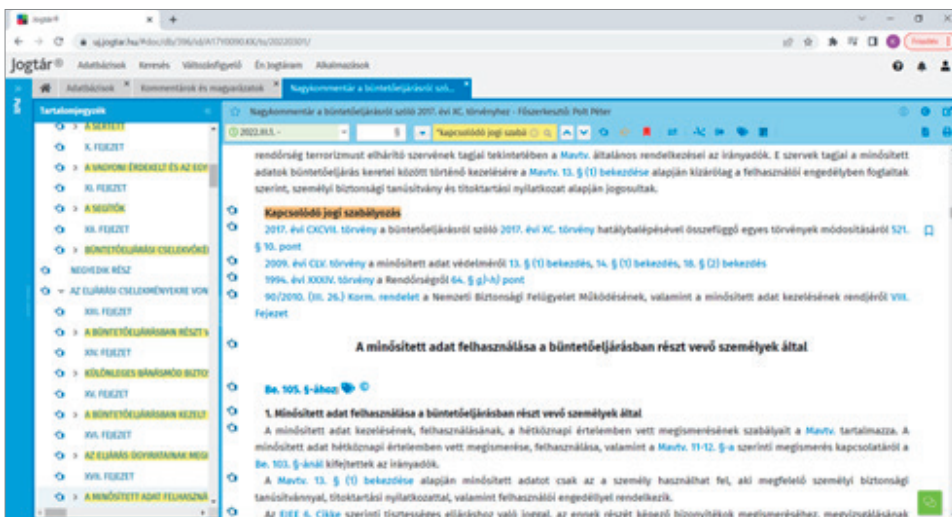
Jogtár® | +

uj.jogtar.hu/#doc/db/396/id/A1710090.KK/ts/20220301/

Frissítés

Jogtár® Adatbázisok Keresés Változásfigyelő Én Jogtáram Alkalmazások

Adatbázisok | Kommentárok és magyarázatok | Nagykommentár a büntetőeljárásról szó...

Tartalomjegyzék

A SÉRTETT
X. FEJEZET
A VAGYONI ÉRDEKELT ÉS AZ EGY
XI. FEJEZET
A SEGÍTŐK
XII. FEJEZET
BÜNTETŐELJÁRÁSI CSELEKVŐKÉ
NEGYEDIK RÉSZ
AZ ELJÁRÁSI CSELEKMÉNYEKRE VON
XIII. FEJEZET
A BÜNTETŐELJÁRÁSBAN RÉSZT V
XIV. FEJEZET
KÜLÖNLEGES BÁNÁSMÓD BIZTO
XV. FEJEZET
A BÜNTETŐELJÁRÁSBAN KEZELT
XVI. FEJEZET
AZ ELJÁRÁS GYORSÍTÁSÁNAK MEGI
XVII. FEJEZET
A MINŐSÍTETT ADAT FELHASZNÁ

Nagykommentár a büntetőeljárásról szóló 2017. évi XC. törvényhez - Főszerkesztő: Polt Péter

2022.III.1. - | § | "kapcsolódó jogi szabá

rendőrség terrorizmust elhárító szervének tagjai tekintetében a Mavtv. általános rendelkezései az irányadók. E szervek tagjai a minősített adatok büntetőeljárás keretei között történő kezelésére a Mavtv. 13. § (1) bekezdése alapján kizárólag a felhasználói engedélyben foglaltak szerint, személyi biztonsági tanúsítvány és titoktartási nyilatkozat alapján jogosultak.

Kapcsolódó jogi szabályozás

2017. évi CXCVIII. törvény a büntetőeljárásról szóló 2017. évi XC. törvény hatálybalépésével összefüggő egyes törvények módosításáról 521. § 10. pont

2009. évi CLV. törvény a minősített adat védelméről 13. § (1) bekezdés, 14. § (1) bekezdés, 18. § (2) bekezdés

1994. évi XXXIV. törvény a Rendőrségről 64. § g)-h) pont

90/2010. (III. 26.) Korm. rendelet a Nemzeti Biztonsági Felügyelet Működésének, valamint a minősített adat kezelésének rendjéről VIII. Fejezet

A minősített adat felhasználása a büntetőeljárásban részt vevő személyek által

Be. 105. §-ához

1. Minősített adat felhasználása a büntetőeljárásban részt vevő személyek által

A minősített adat kezelésének, felhasználásának, a hétköznapi értelemben vett megismerésének szabályait a Mavtv. tartalmazza. A minősített adat hétköznapi értelemben vett megismerése, felhasználása, valamint a Mavtv. 11-12. §-a szerinti megismerés kapcsolatáról a Be. 103. §-ánál kifejtettek az irányadók.

A Mavtv. 13. § (1) bekezdése alapján minősített adatot csak az a személy használhat fel, aki megfelelő személyi biztonsági tanúsítvánnyal, titoktartási nyilatkozattal, valamint felhasználói engedéllyel rendelkezik.

Az EJEE 6. Cikke szerinti tisztességes eljáráshoz való joggal, az ennek részét képező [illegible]